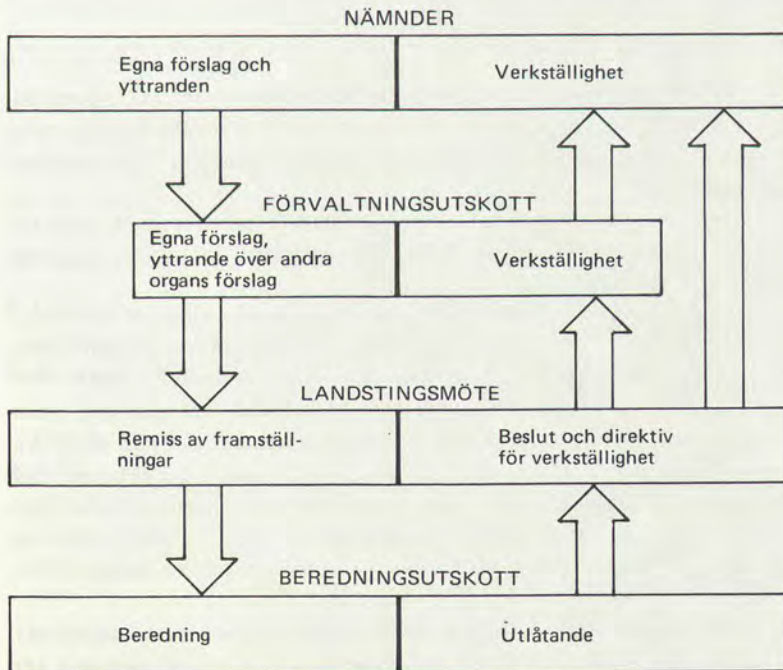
NÄMNDER

Egna förslag och yttranden

Verkställighet

FÖRVALTNINGSUTSKOTT

Egna förslag, yttrande över andra organs förslag

Verkställighet

LANDSTINGSMÖTE

Remiss av framställningar

Beslut och direktiv för verkställighet

BEREDNINGSUTSKOTT

Beredning

Utlåtande